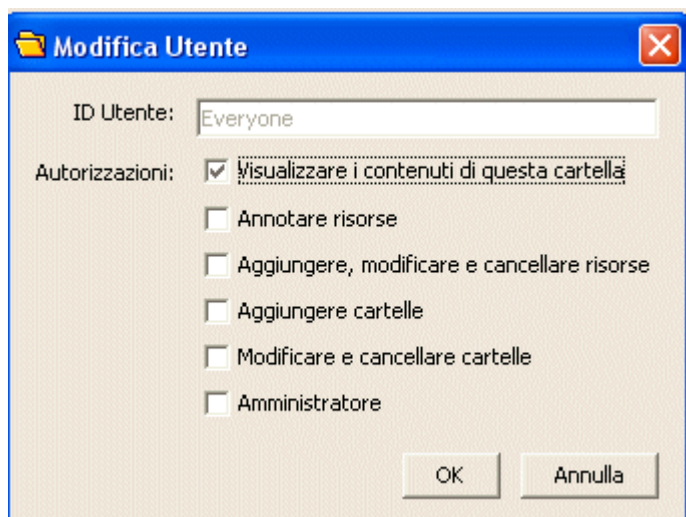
Modifica Utente

ID Utente: Everyone

Autorizzazioni: Visualizzare i contenuti di questa cartella

Annotare risorse

Aggiungere, modificare e cancellare risorse

Aggiungere cartelle

Modificare e cancellare cartelle

Amministratore

OK Annulla